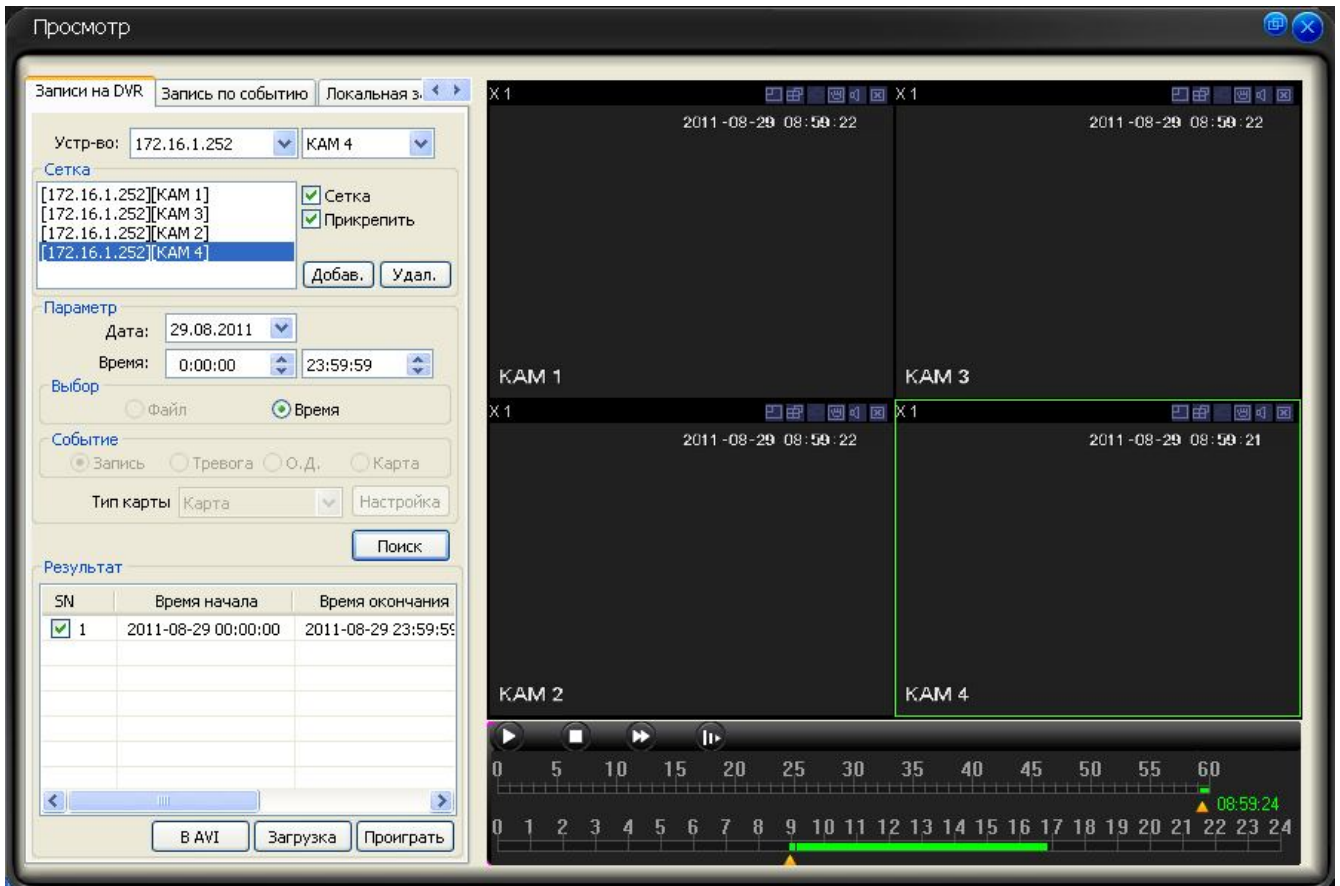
Просмотр

Записи на DVR | Запись по событию | Локальная з

Устр-во: 172.16.1.252 | КАМ 4

Сетка
[172.16.1.252][КАМ 1]
[172.16.1.252][КАМ 3]
[172.16.1.252][КАМ 2]
[172.16.1.252][КАМ 4]

Сетка
Прикрепить

Добав. | Удал.

Параметр
Дата: 29.08.2011
Время: 0:00:00 | 23:59:59

Выбор
Файл | Время

Событие
Запись | Тревога | О.Д. | Карта

Тип карты Карта | Настройка

Поиск

Результат

| SN | Время начала | Время окончания |
|---|---|---|
| 1 | 2011-08-29 00:00:00 | 2011-08-29 23:59:5 |

В AVI | Загрузка | Проиграть

X 1
2011-08-29 08:59:22
КАМ 1

X 1
2011-08-29 08:59:22
КАМ 3

X 1
2011-08-29 08:59:22
КАМ 2

X 1
2011-08-29 08:59:21
КАМ 4

0 5 10 15 20 25 30 35 40 45 50 55 60
08:59:24
0 1 2 3 4 5 6 7 8 9 10 11 12 13 14 15 16 17 18 19 20 21 22 23 24